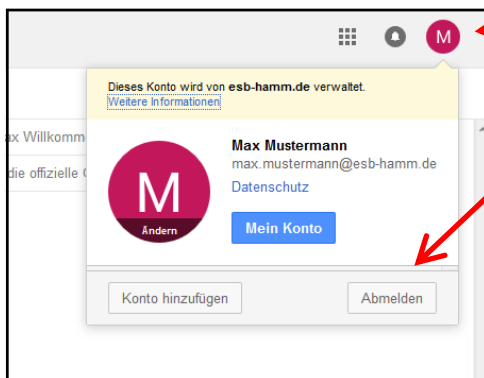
M

Dieses Konto wird von **esb-hamm.de** verwaltet.
Weitere Informationen

ax Willkomm

die offizielle

M
Ändern

**Max Mustermann**
max.mustermann@esb-hamm.de
Datenschutz

Mein Konto

Konto hinzufügen

Abmelden